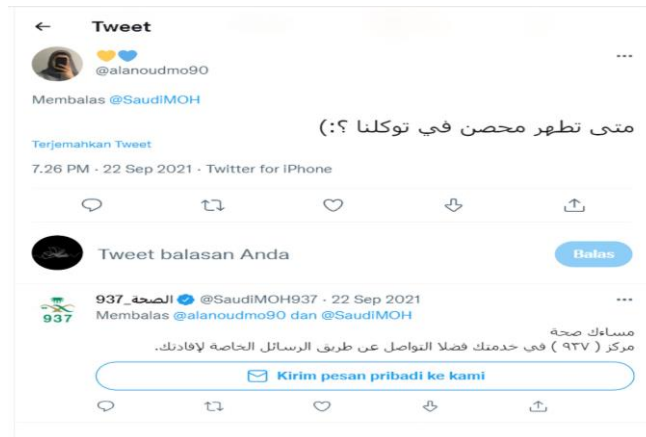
← Tweet

💛💙
@alanoudmo90

Membalas @SaudiMOH

متى تطهر محصن في توكلنا ؟:)

Terjemahkan Tweet

7.26 PM · 22 Sep 2021 · Twitter for iPhone

Tweet balasan Anda

Balas

937

الصحة_937 @SaudiMOH937 · 22 Sep 2021

Membalas @alanoudmo90 dan @SaudiMOH

مساءك صحة
مركز ( ٩٣٧ ) في خدمتك فضلا التواصل عن طريق الرسائل الخاصة لإفادتك.

Kirim pesan pribadi ke kami